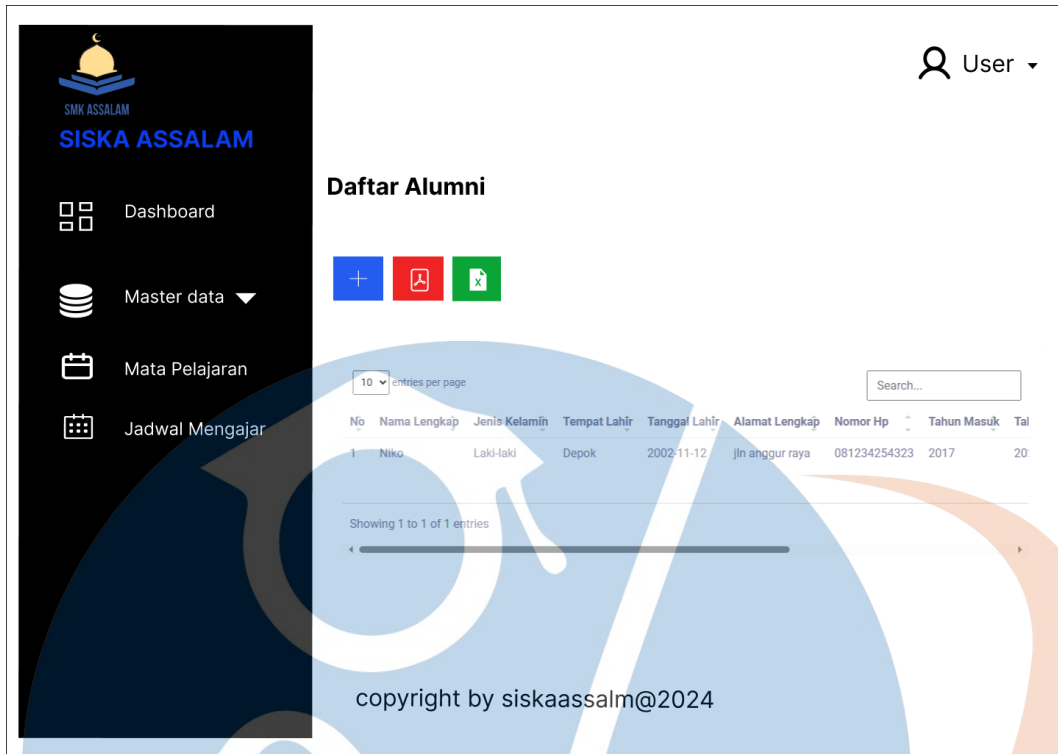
SMK ASSALAM
SISKA ASSALAM

Dashboard

Master data

Mata Pelajaran

Jadwal Mengajar

User

Daftar Alumni

10 entries per page

Search...

| No | Nama Lengkap | Jenis Kelamin | Tempat Lahir | Tanggal Lahir | Alamat Lengkap | Nomor Hp | Tahun Masuk | Ta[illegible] |
|---|---|---|---|---|---|---|---|---|
| 1 | Niko | Laki-laki | Depok | 2002-11-12 | jln anggur raya | 081234254323 | 2017 | 20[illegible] |

Showing 1 to 1 of 1 entries

copyright by siskaassalm@2024